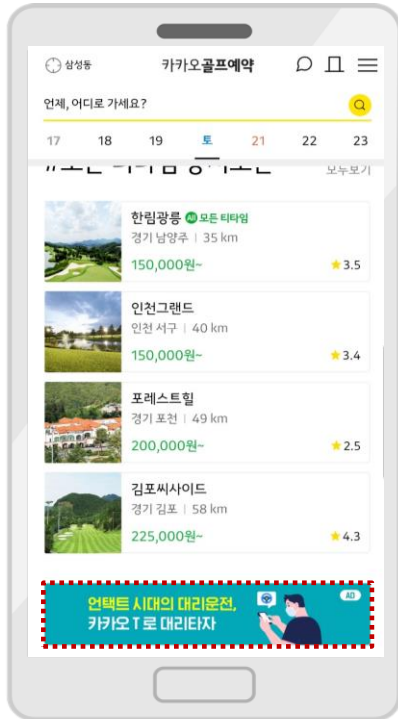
삼성동
카카오골프예약

언제, 어디로 가세요?

17 18 19 토 21 22 23

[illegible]
모두보기

한림광릉 AI 모든 티타임
경기 남양주 | 35 km
150,000원~
★3.5

인천그랜드
인천 서구 | 40 km
150,000원~
★3.4

포레스트힐
경기 포천 | 49 km
200,000원~
★2.5

김포씨사이드
경기 김포 | 58 km
225,000원~
★4.3

언택트 시대의 대리운전,
카카오 T 로 대리타자
AD